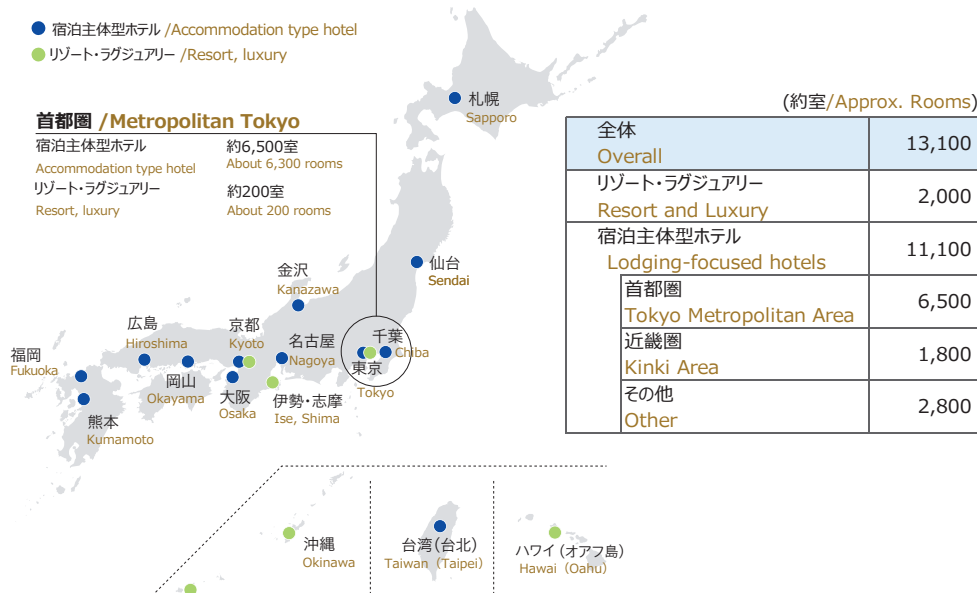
宿泊主体型ホテル /Accommodation type hotel
リゾート・ラグジュアリー /Resort, luxury

首都圏 /Metropolitan Tokyo
宿泊主体型ホテル
Accommodation type hotel
約6,500室
About 6,300 rooms
リゾート・ラグジュアリー
Resort, luxury
約200室
About 200 rooms

札幌
Sapporo
仙台
Sendai
金沢
Kanazawa
広島
Hiroshima
京都
Kyoto
名古屋
Nagoya
千葉
Chiba
東京
Tokyo
福岡
Fukuoka
岡山
Okayama
大阪
Osaka
伊勢・志摩
Ise, Shima
熊本
Kumamoto
沖縄
Okinawa
台湾（台北）
Taiwan（Taipei）
ハワイ（オアフ島）
Hawai（Oahu）

(約室/Approx. Rooms)

| | |
|---|---|
| 全体 Overall | 13,100 |
| リゾート・ラグジュアリー Resort and Luxury | 2,000 |
| 宿泊主体型ホテル Lodging-focused hotels | 11,100 |
| 首都圏 Tokyo Metropolitan Area | 6,500 |
| 近畿圏 Kinki Area | 1,800 |
| その他 Other | 2,800 |